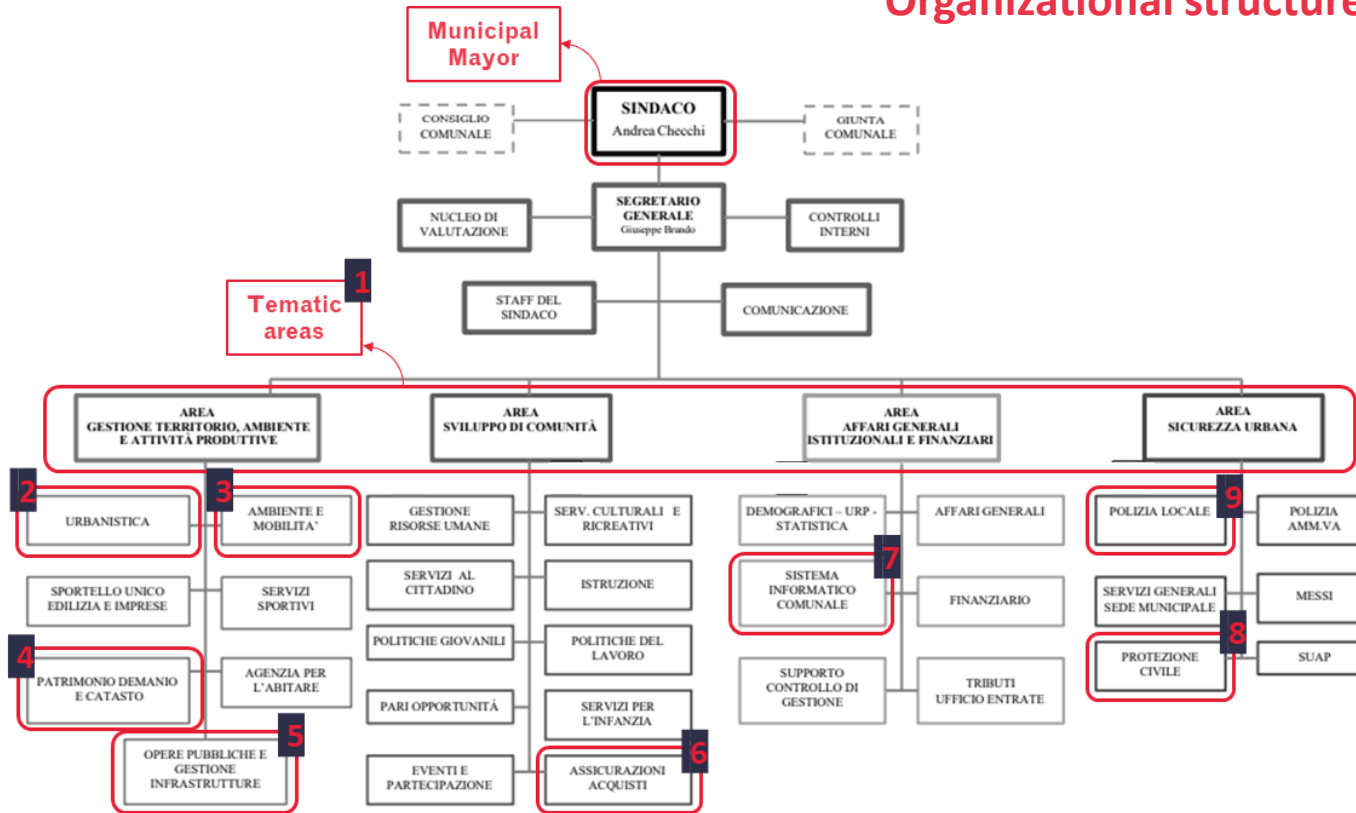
Organizational structure

Municipal Mayor

CONSIGLIO COMUNALE

SINDACO
Andrea Checchi

GIUNTA COMUNALE

NUCLEO DI VALUTAZIONE

SEGRETARIO GENERALE
Giuseppe Brando

CONTROLLI INTERNI

1

Tematic areas

STAFF DEL SINDACO

COMUNICAZIONE

AREA
GESTIONE TERRITORIO, AMBIENTE E ATTIVITÀ PRODUTTIVE

AREA
SVILUPPO DI COMUNITÀ

AREA
AFFARI GENERALI ISTITUZIONALI E FINANZIARI

AREA
SICUREZZA URBANA

2
URBANISTICA

3
AMBIENTE E MOBILITA'

SPORTELLO UNICO EDILIZIA E IMPRESE

SERVIZI SPORTIVI

4
PATRIMONIO DEMANIO E CATASTO

AGENZIA PER L'ABITARE

5
OPERE PUBBLICHE E GESTIONE INFRASTRUTTURE

GESTIONE RISORSE UMANE

SERV. CULTURALI E RICREATIVI

SERVIZI AL CITTADINO

ISTRUZIONE

POLITICHE GIOVANILI

POLITICHE DEL LAVORO

PARI OPPORTUNITÀ

SERVIZI PER L'INFANZIA

EVENTI E PARTECIPAZIONE

6
ASSICURAZIONI ACQUISTI

DEMOGRAFICI – URP - STATISTICA

AFFARI GENERALI

7
SISTEMA INFORMATICO COMUNALE

FINANZIARIO

SUPPORTO CONTROLLO DI GESTIONE

TRIBUTI UFFICIO ENTRATE

9
POLIZIA LOCALE

POLIZIA AMM.VA

SERVIZI GENERALI SEDE MUNICIPALE

MESSI

8
PROTEZIONE CIVILE

SUAP